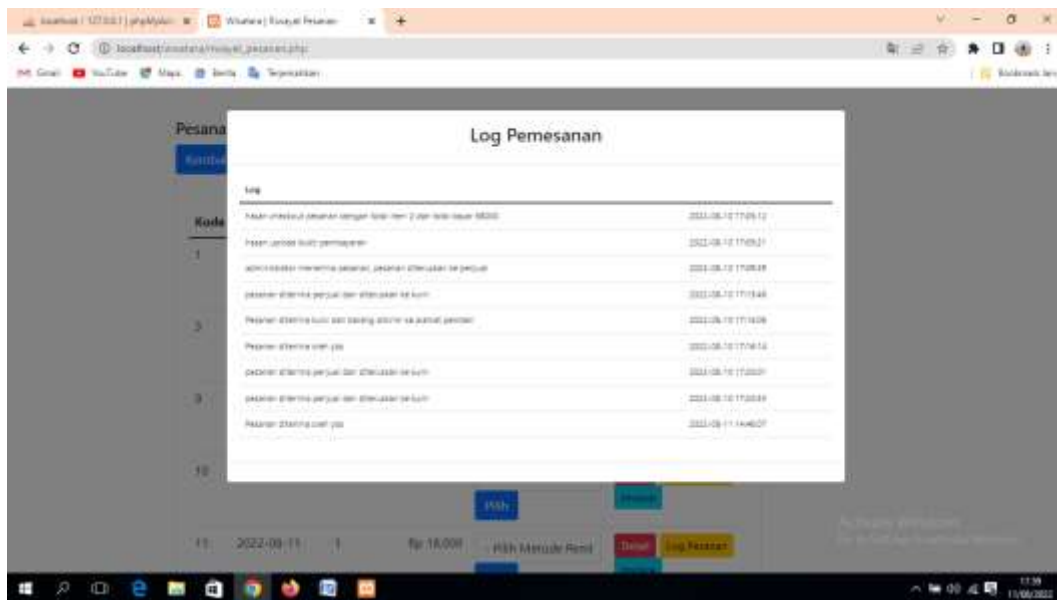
localhost / 127.0.0.1 | phpMyAdmin × | Wisata | Riwayat Pesanan × +

localhost/wisata/riwayat_pesanan.php

Gmail YouTube Maps Berita Terjemahkan

Pesana

Kode

1

3

9

10

11 2022-08-11 1 Rp 18.000 - Pilih Metode Rent Detail Log Pesanan

Pilih

Log Pemesanan

| Log | |
|---|---|
| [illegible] | 2022-08-10 17:09:12 |
| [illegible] | 2022-08-10 17:09:21 |
| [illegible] | 2022-08-10 17:09:39 |
| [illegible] | 2022-08-10 17:13:48 |
| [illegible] | 2022-08-10 17:14:06 |
| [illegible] | 2022-08-10 17:14:14 |
| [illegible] | 2022-08-10 17:20:01 |
| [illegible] | 2022-08-10 17:20:31 |
| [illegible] | 2022-08-11 14:46:07 |

Activate Windows

17:39
11/08/2022